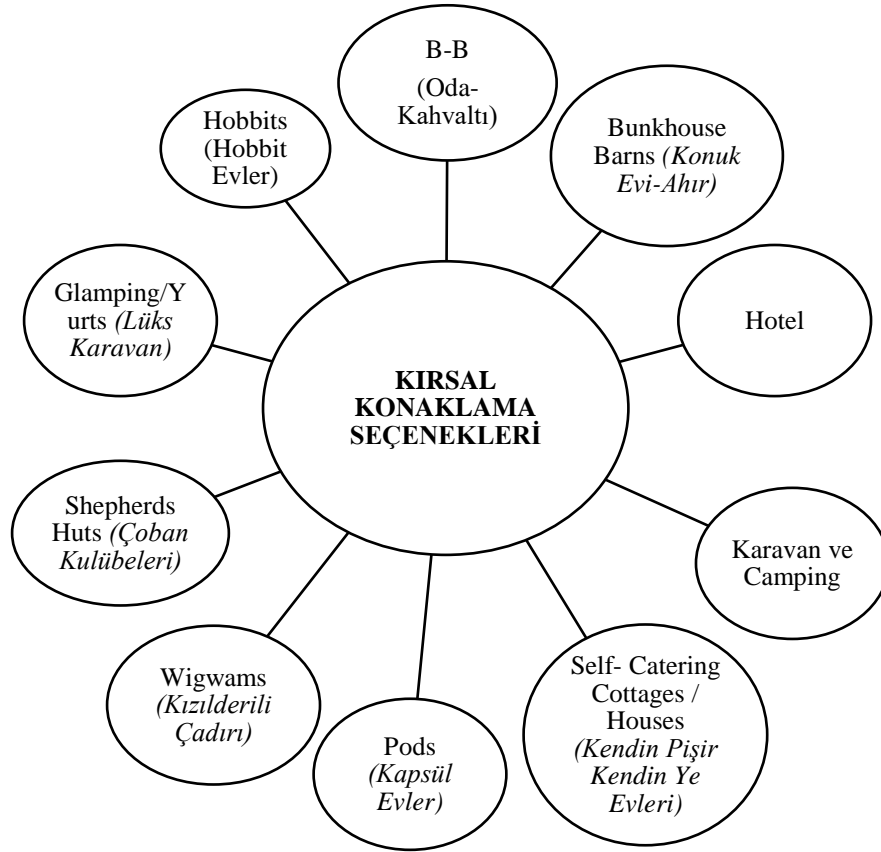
KIRSAL KONAKLAMA SEÇENEKLERİ

B-B (Oda-Kahvaltı)

Bunkhouse Barns *(Konuk Evi-Ahır)*

Hotel

Karavan ve Camping

Self- Catering Cottages / Houses *(Kendin Pişir Kendin Ye Evleri)*

Pods *(Kapsül Evler)*

Wigwams *(Kızılderili Çadırı)*

Shepherds Huts *(Çoban Kulübeleri)*

Glamping/Yurts *(Lüks Karavan)*

Hobbits (Hobbit Evler)